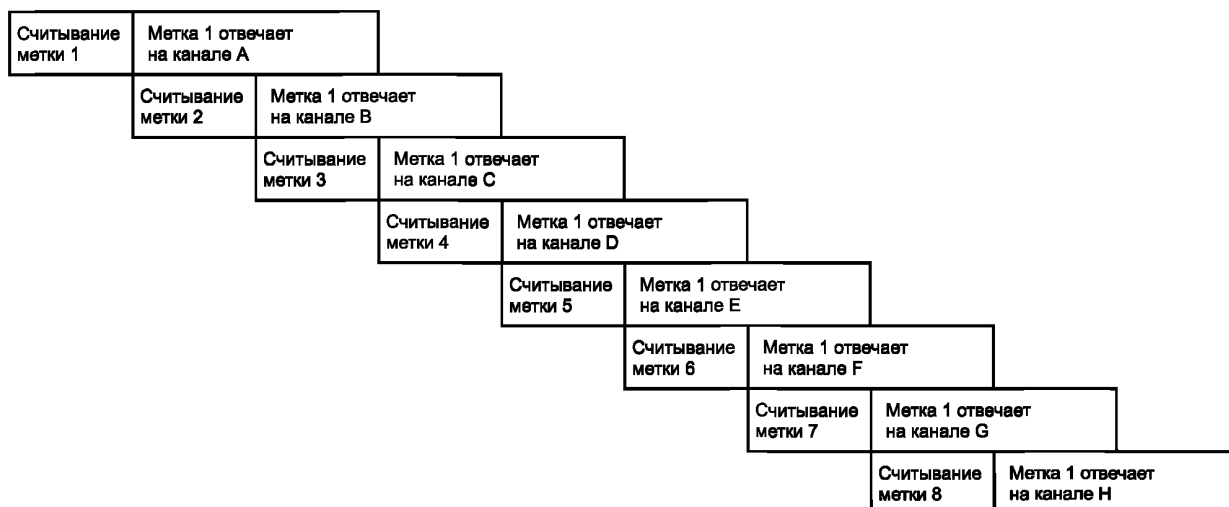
Считывание метки 1 | Метка 1 отвечает на канале A

Считывание метки 2 | Метка 1 отвечает на канале B

Считывание метки 3 | Метка 1 отвечает на канале C

Считывание метки 4 | Метка 1 отвечает на канале D

Считывание метки 5 | Метка 1 отвечает на канале E

Считывание метки 6 | Метка 1 отвечает на канале F

Считывание метки 7 | Метка 1 отвечает на канале G

Считывание метки 8 | Метка 1 отвечает на канале H